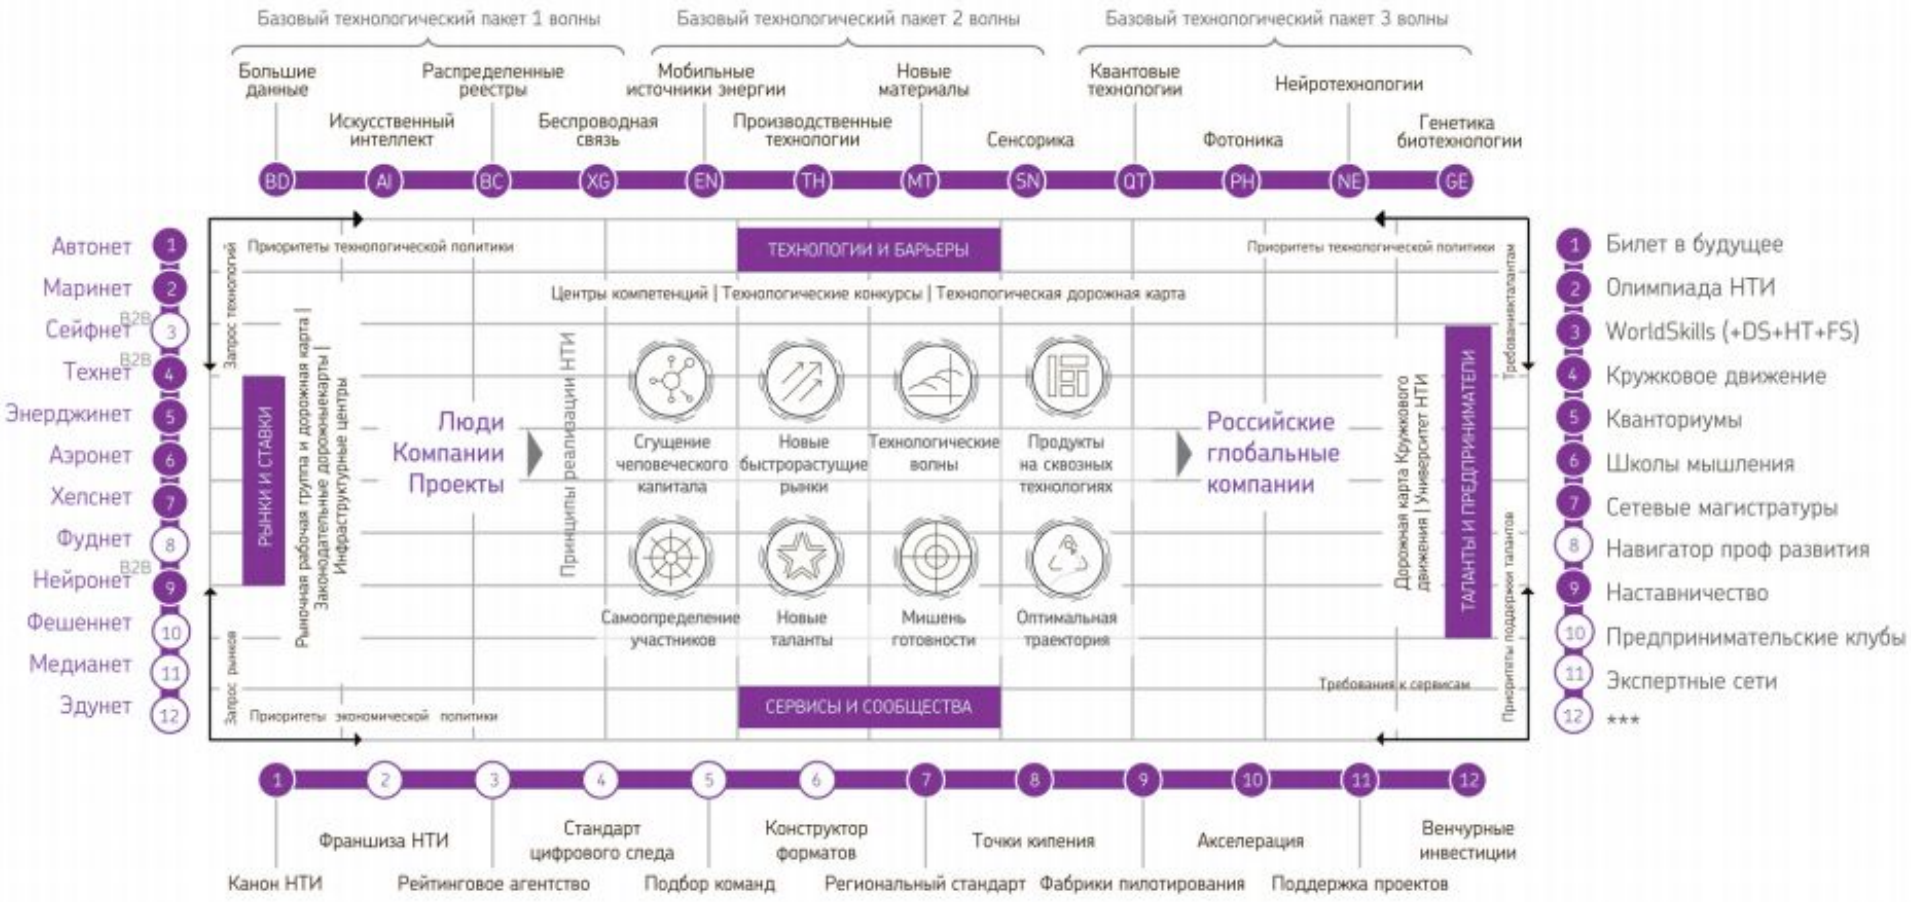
Базовый технологический пакет 1 волны
Базовый технологический пакет 2 волны
Базовый технологический пакет 3 волны

Большие данные
Искусственный интеллект
Распределенные реестры
Беспроводная связь
Мобильные источники энергии
Производственные технологии
Новые материалы
Сенсорика
Квантовые технологии
Фотоника
Нейротехнологии
Генетика биотехнологии

BD AI BC XG EN TH MT SN QT PH NE GE

Автонет 1
Маринет 2
Сейфнет B2B 3
Технет B2B 4
Энерджинет 5
Аэронет 6
Хелснет 7
Фуднет 8
Нейронет B2B 9
Фешеннет 10
Медианет 11
Эдунет 12

Приоритеты технологической политики
ТЕХНОЛОГИИ И БАРЬЕРЫ
Приоритеты технологической политики
Запрос технологий
Требования к талантам
Центры компетенций | Технологические конкурсы | Технологическая дорожная карта
РЫНКИ И СТАВКИ
Рыночная рабочая группа и дорожная карта | Законодательные дорожные карты | Инфраструктурные центры
Люди Компании Проекты
Принципы реализации НТИ
Сгущение человеческого капитала
Новые быстрорастущие рынки
Технологические волны
Продукты на сквозных технологиях
Самоопределение участников
Новые таланты
Мишень готовности
Оптимальная траектория
Российские глобальные компании
Дорожная карта Кружкового движения | Университет НТИ
ТАЛАНТЫ И ПРЕДПРИНИМАТЕЛИ
Приоритеты поддержки талантов
Требования к сервисам
Запрос рынков
Приоритеты экономической политики
СЕРВИСЫ И СООБЩЕСТВА

1 Билет в будущее
2 Олимпиада НТИ
3 WorldSkills (+DS+HT+FS)
4 Кружковое движение
5 Кванториумы
6 Школы мышления
7 Сетевые магистратуры
8 Навигатор проф развития
9 Наставничество
10 Предпринимательские клубы
11 Экспертные сети
12 ***

1 2 3 4 5 6 7 8 9 10 11 12

Франшиза НТИ
Стандарт цифрового следа
Конструктор форматов
Точки кипения
Акселерация
Венчурные инвестиции
Канон НТИ
Рейтинговое агентство
Подбор команд
Региональный стандарт
Фабрики пилотирования
Поддержка проектов